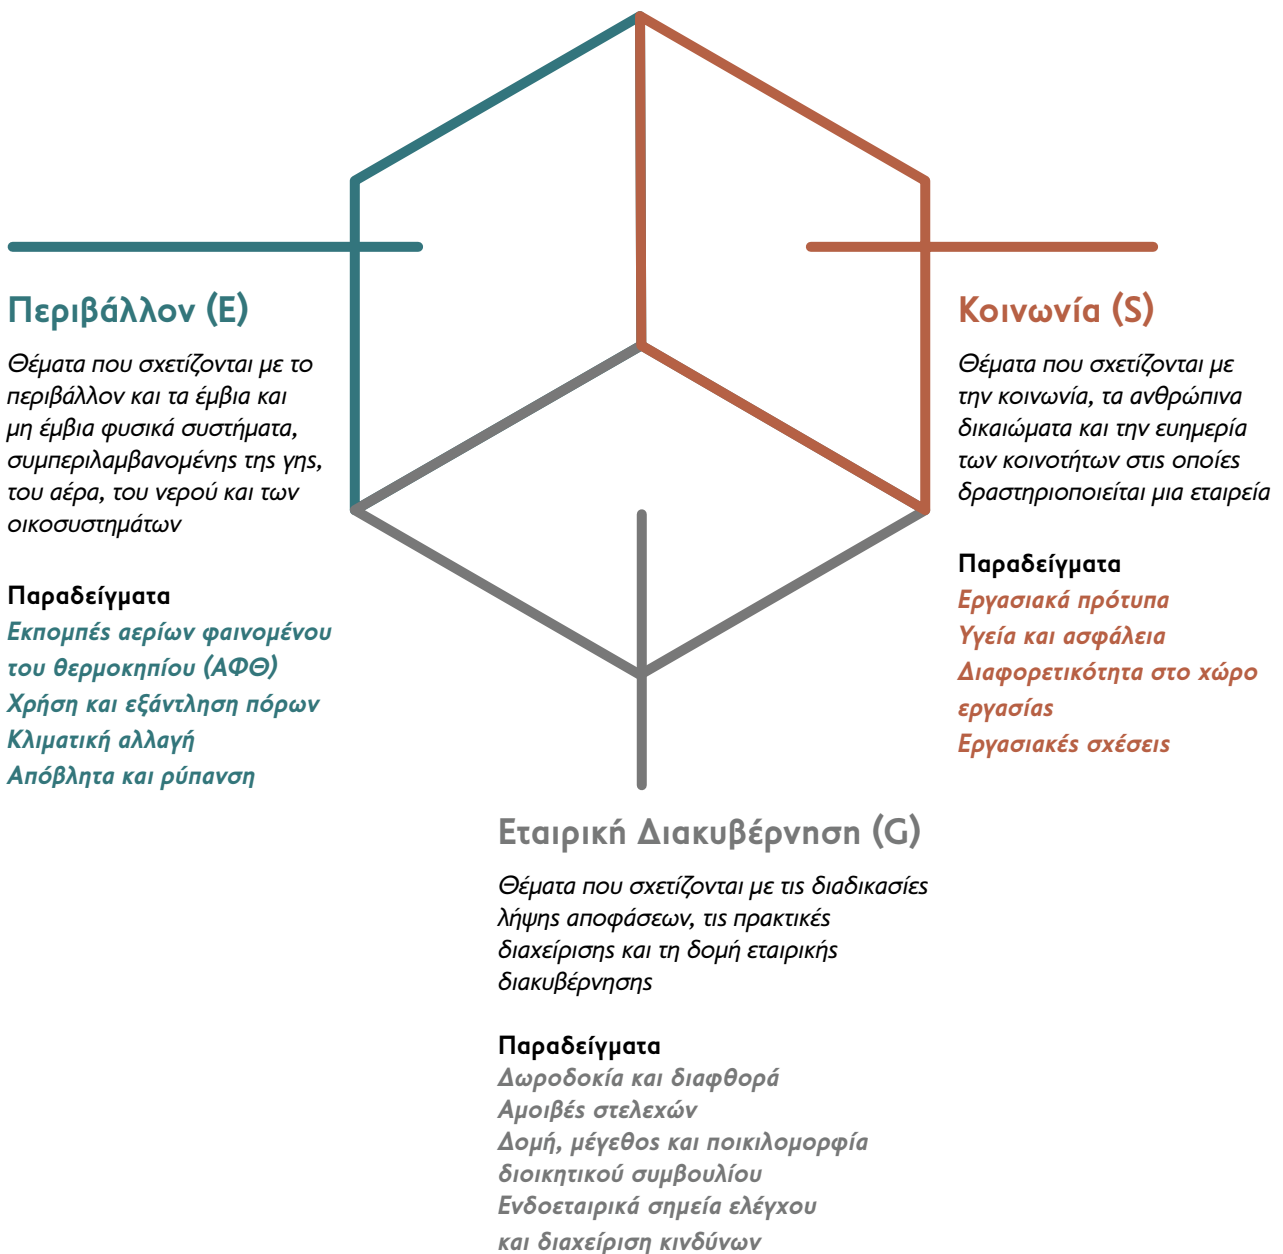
Περιβάλλον (E)

Θέματα που σχετίζονται με το περιβάλλον και τα έμβια και μη έμβια φυσικά συστήματα, συμπεριλαμβανομένης της γης, του αέρα, του νερού και των οικοσυστημάτων

Παραδείγματα
Εκπομπές αερίων φαινομένου του θερμοκηπίου (ΑΦΘ)
Χρήση και εξάντληση πόρων
Κλιματική αλλαγή
Απόβλητα και ρύπανση

Κοινωνία (S)

Θέματα που σχετίζονται με την κοινωνία, τα ανθρώπινα δικαιώματα και την ευημερία των κοινοτήτων στις οποίες δραστηριοποιείται μια εταιρεία

Παραδείγματα
Εργασιακά πρότυπα
Υγεία και ασφάλεια
Διαφορετικότητα στο χώρο εργασίας
Εργασιακές σχέσεις

Εταιρική Διακυβέρνηση (G)

Θέματα που σχετίζονται με τις διαδικασίες λήψης αποφάσεων, τις πρακτικές διαχείρισης και τη δομή εταιρικής διακυβέρνησης

Παραδείγματα
Δωροδοκία και διαφθορά
Αμοιβές στελεχών
Δομή, μέγεθος και ποικιλομορφία διοικητικού συμβουλίου
Ενδοεταιρικά σημεία ελέγχου και διαχείριση κινδύνων